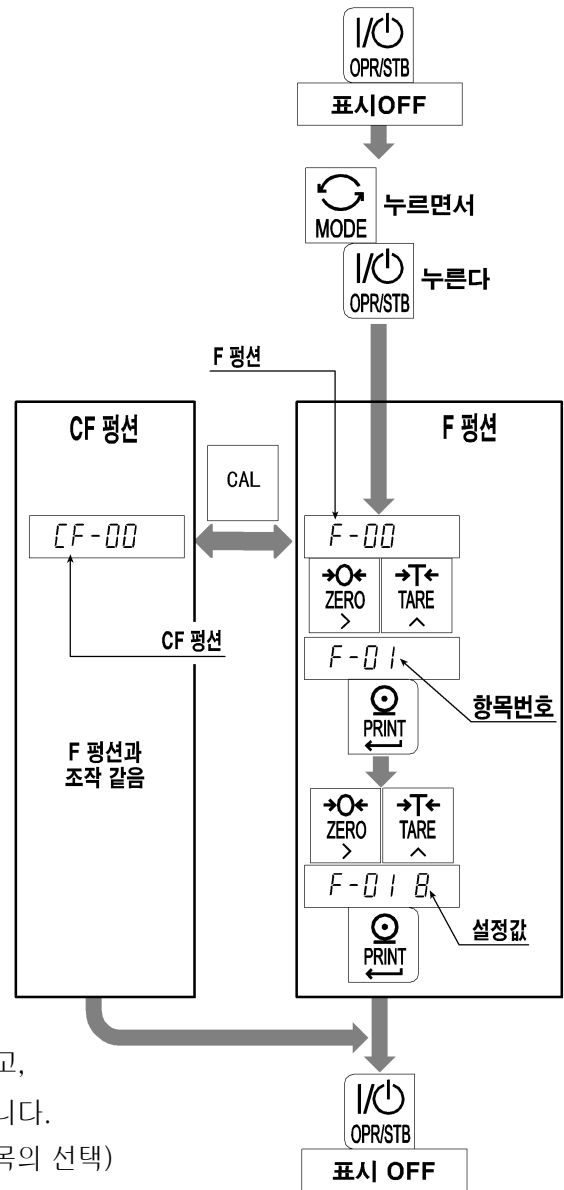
I/⏻
OPR/STB

표시OFF

MODE

누르면서

I/⏻
OPR/STB

누른다

F 펑션

CF 펑션

CAL

F 펑션

CF-00

F-00

→0←
ZERO
>

→T←
TARE
^

CF 펑션

F-01

항목번호

PRINT

F 펑션과
조작 같음

→0←
ZERO
>

→T←
TARE
^

F-01 8

설정값

PRINT

고,

니다.

록의 선택)

I/⏻
OPR/STB

표시 OFF